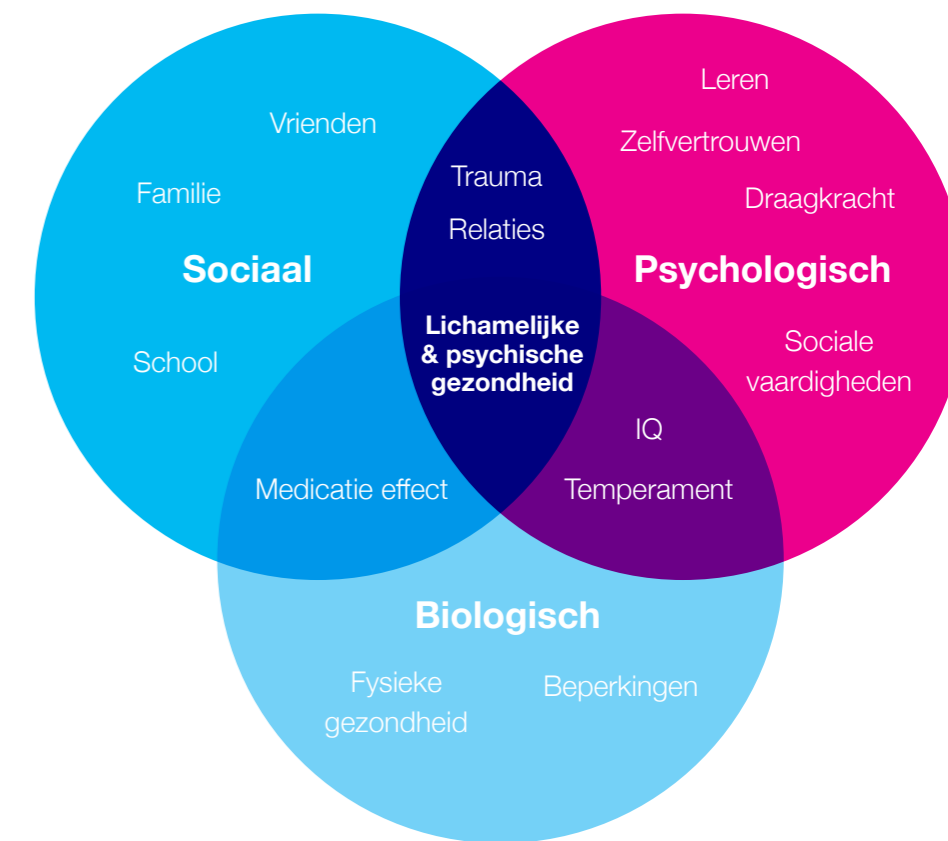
Leren

Vrienden

Zelfvertrouwen

Trauma

Familie

Draagkracht

Relaties

Sociaal

Psychologisch

Lichamelijke & psychische gezondheid

Sociale vaardigheden

School

IQ

Medicatie effect

Temperament

Biologisch

Fysieke gezondheid

Beperkingen